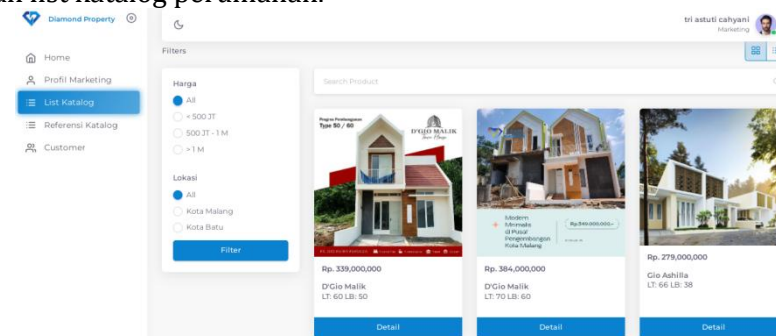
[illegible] list katalog perumahan.

Diamond Property

Home
Profil Marketing
List Katalog
Referensi Katalog
Customer

Filters

tri astuti cahyani
Marketing

Harga
All
< 500 JT
500 JT - 1 M
> 1 M

Lokasi
All
Kota Malang
Kota Batu

Filter

Search Product

Progres Pembangunan Type 50 / 60
D'GIO MALIK

Modern Minimalis di Pusat Pengembangan Kota Malang
Rp.349.000.000,-

Rp. 339,000,000
D'Gio Malik
LT: 60 LB: 50
Detail

Rp. 384,000,000
D'Gio Malik
LT: 70 LB: 60
Detail

Rp. 279,000,000
Gio Ashilla
LT: 66 LB: 38
Detail